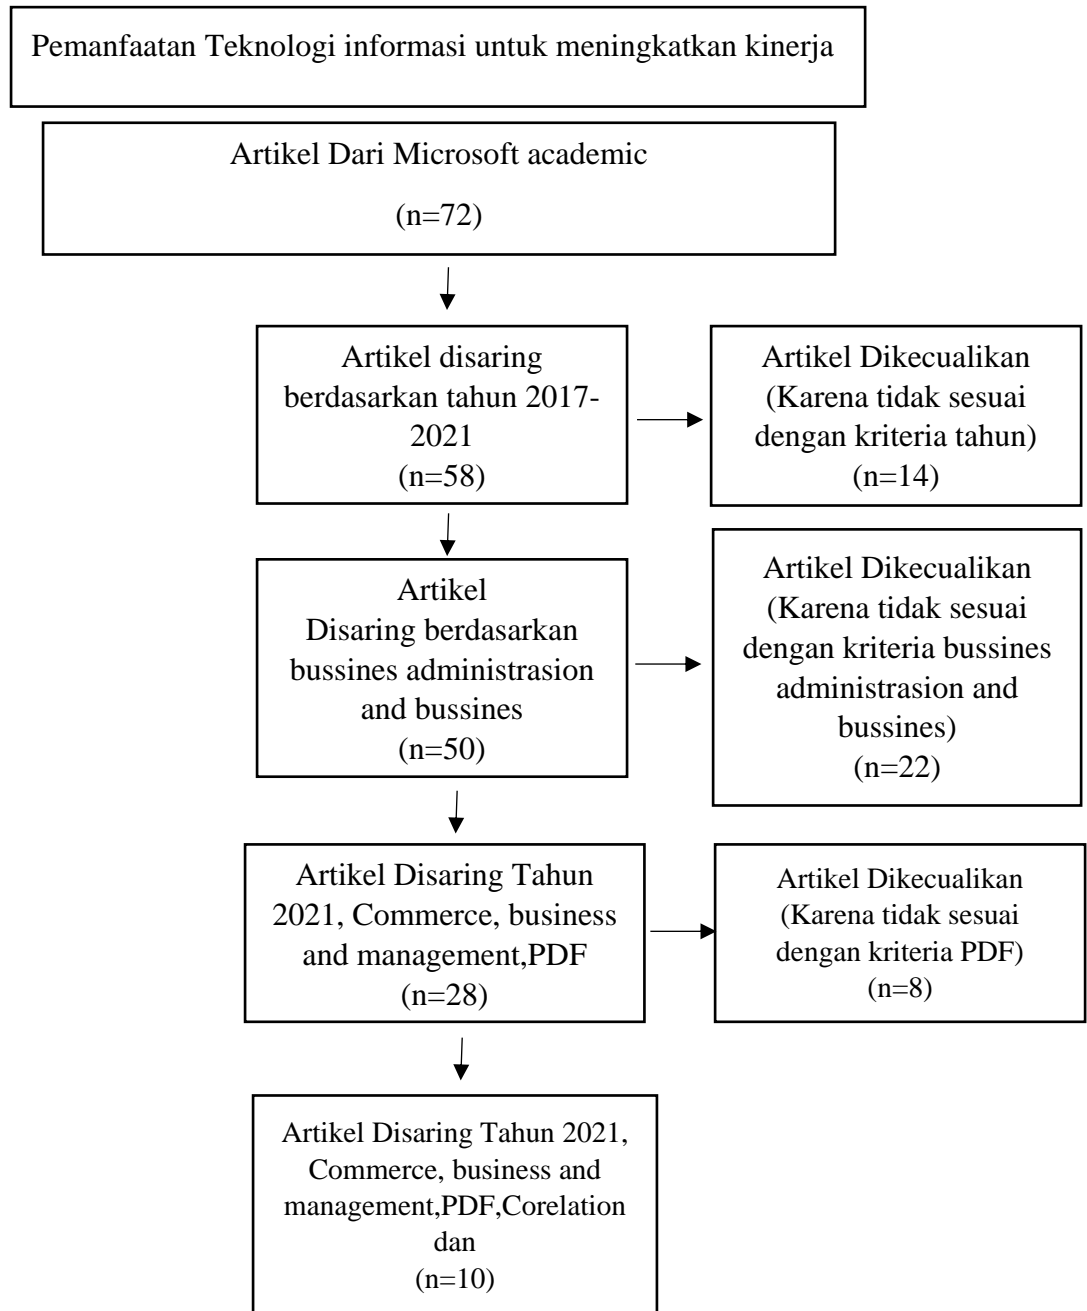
Pemanfaatan Teknologi informasi untuk meningkatkan kinerja

Artikel Dari Microsoft academic

(n=72)

Artikel disaring berdasarkan tahun 2017-2021
(n=58)

Artikel Dikecualikan
(Karena tidak sesuai dengan kriteria tahun)
(n=14)

Artikel
Disaring berdasarkan bussines administrasion and bussines
(n=50)

Artikel Dikecualikan
(Karena tidak sesuai dengan kriteria bussines administrasion and bussines)
(n=22)

Artikel Disaring Tahun 2021, Commerce, business and management,PDF
(n=28)

Artikel Dikecualikan
(Karena tidak sesuai dengan kriteria PDF)
(n=8)

Artikel Disaring Tahun 2021, Commerce, business and management,PDF,Corelation dan
(n=10)